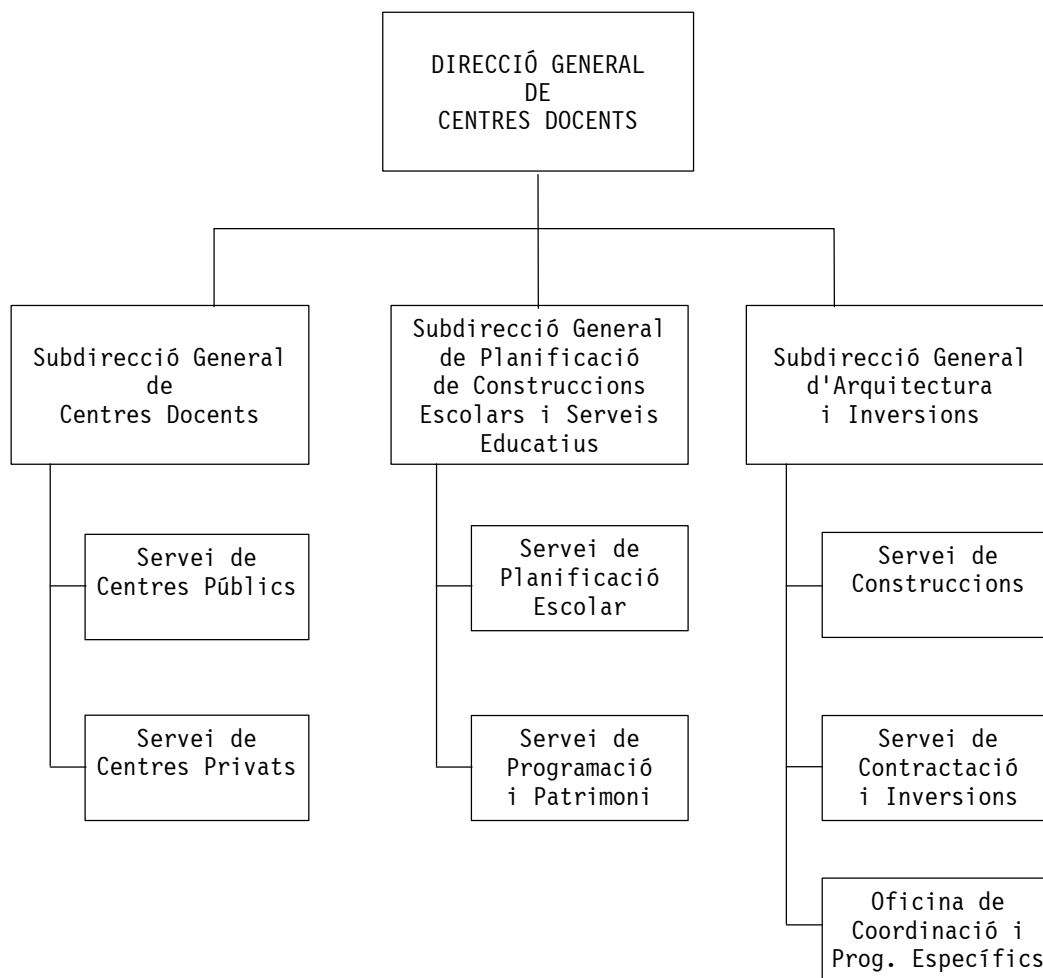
DIRECCIÓ GENERAL
DE
CENTRES DOCENTS

Subdirecció General
de
Centres Docents

Servei de
Centres Públics

Servei de
Centres Privats

Subdirecció General
de Planificació
de Construccions
Escolars i Serveis
Educatius

Servei de
Planificació
Escolar

Servei de
Programació
i Patrimoni

Subdirecció General
d'Arquitectura
i Inversions

Servei de
Construccions

Servei de
Contractació
i Inversions

Oficina de
Coordinació i
Prog. Específics